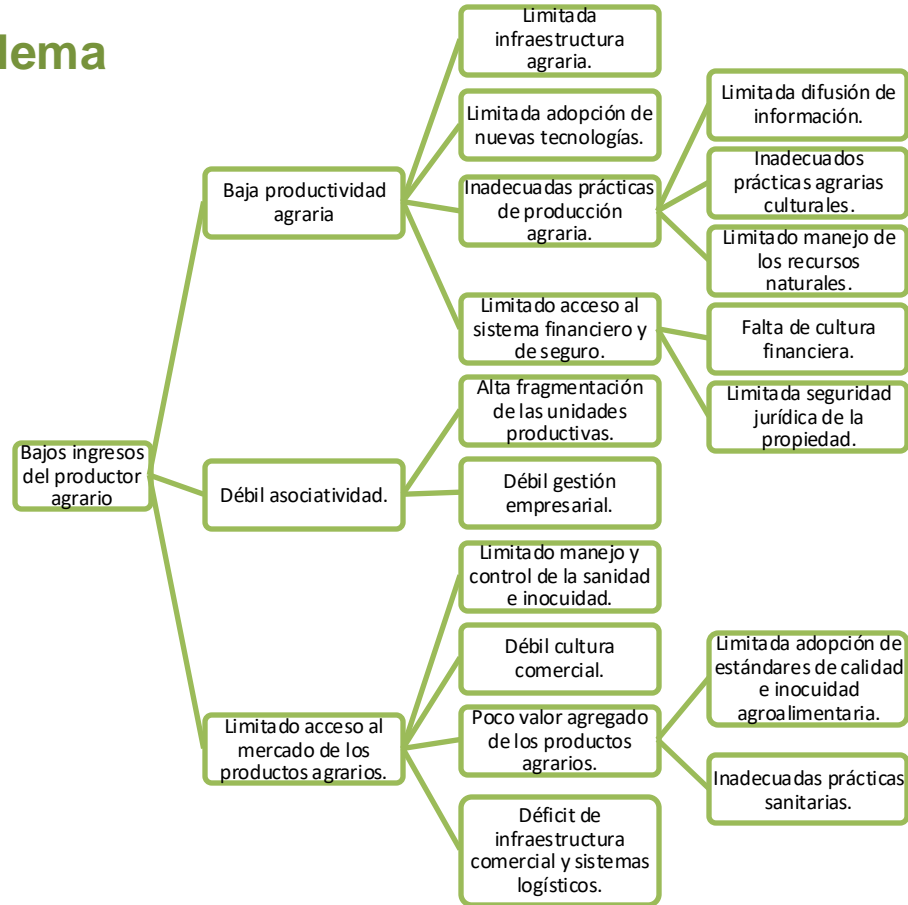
lema

Bajos ingresos del productor agrario

Baja productividad agraria

Limitada infraestructura agraria.

Limitada adopción de nuevas tecnologías.

Inadecuadas prácticas de producción agraria.

Limitada difusión de información.

Inadecuados prácticas agrarias culturales.

Limitado manejo de los recursos naturales.

Limitado acceso al sistema financiero y de seguro.

Falta de cultura financiera.

Limitada seguridad jurídica de la propiedad.

Débil asociatividad.

Alta fragmentación de las unidades productivas.

Débil gestión empresarial.

Limitado acceso al mercado de los productos agrarios.

Limitado manejo y control de la sanidad e inocuidad.

Débil cultura comercial.

Poco valor agregado de los productos agrarios.

Limitada adopción de estándares de calidad e inocuidad agroalimentaria.

Inadecuadas prácticas sanitarias.

Déficit de infraestructura comercial y sistemas logísticos.